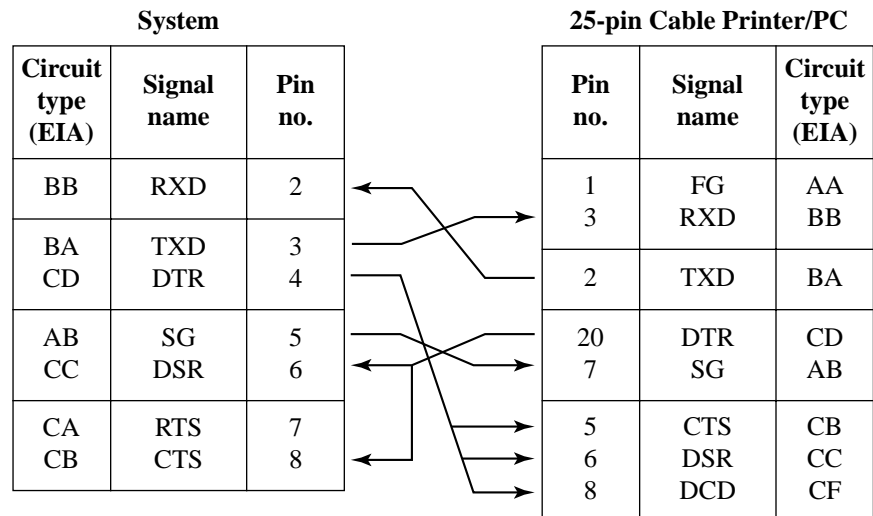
System

| Circuit type (EIA) | Signal name | Pin no. |
|---|---|---|
| BB | RXD | 2 |
| BA<br>CD | TXD<br>DTR | 3<br>4 |
| AB<br>CC | SG<br>DSR | 5<br>6 |
| CA<br>CB | RTS<br>CTS | 7<br>8 |

25-pin Cable Printer/PC

| Pin no. | Signal name | Circuit type (EIA) |
|---|---|---|
| 1<br>3 | FG<br>RXD | AA<br>BB |
| 2 | TXD | BA |
| 20<br>7 | DTR<br>SG | CD<br>AB |
| 5<br>6<br>8 | CTS<br>DSR<br>DCD | CB<br>CC<br>CF |